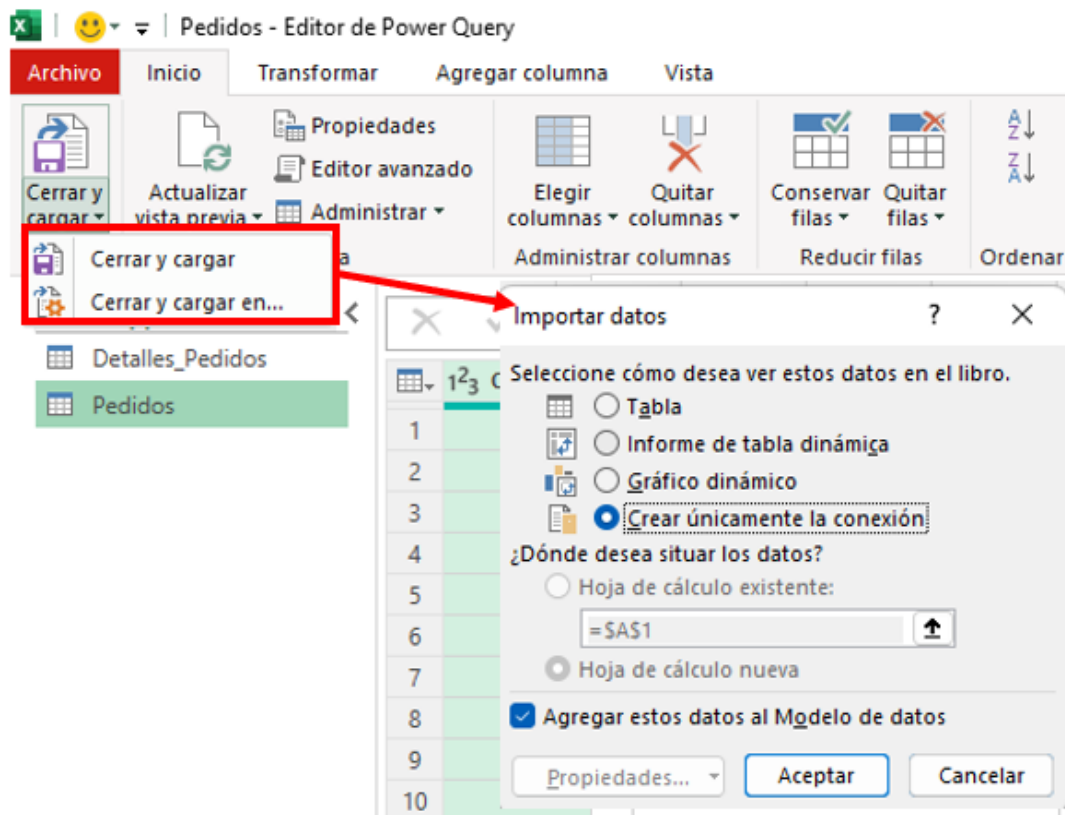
Pedidos - Editor de Power Query

Archivo Inicio Transformar Agregar columna Vista

Cerrar y cargar
Actualizar vista previa
Propiedades
Editor avanzado
Administrar
Elegir columnas
Quitar columnas
Administrar columnas
Conservar filas
Quitar filas
Reducir filas
Ordenar

Cerrar y cargar
Cerrar y cargar en...

Detalles_Pedidos
Pedidos

1
2
3
4
5
6
7
8
9
10

Importar datos
?
Seleccione cómo desea ver estos datos en el libro.
Tabla
Informe de tabla dinámica
Gráfico dinámico
Crear únicamente la conexión
¿Dónde desea situar los datos?
Hoja de cálculo existente:
=$A$1
Hoja de cálculo nueva
Agregar estos datos al Modelo de datos
Propiedades...
Aceptar
Cancelar